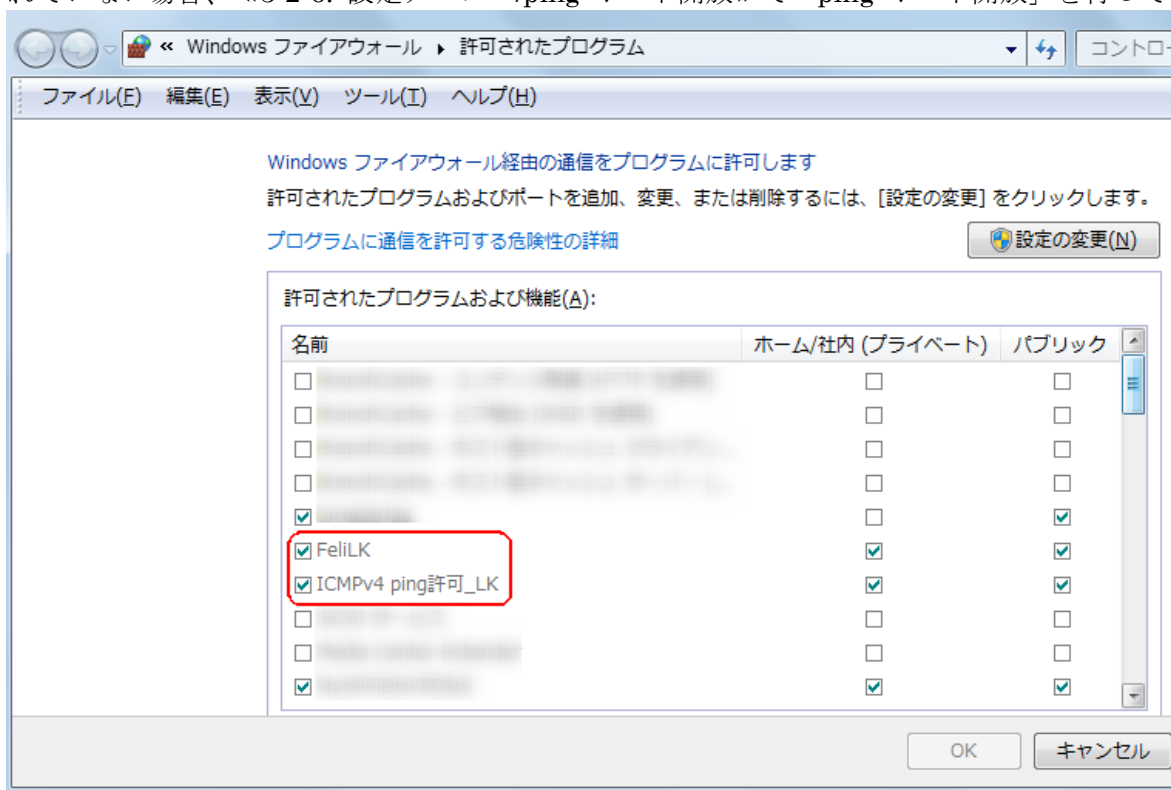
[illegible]

« Windows ファイアウォール ▸ 許可されたプログラム

コントロー

ファイル(F) 編集(E) 表示(V) ツール(T) ヘルプ(H)

Windows ファイアウォール経由の通信をプログラムに許可します

許可されたプログラムおよびポートを追加、変更、または削除するには、[設定の変更] をクリックします。

プログラムに通信を許可する危険性の詳細

設定の変更(N)

許可されたプログラムおよび機能(A):

| 名前 | ホーム/社内 (プライベート) | パブリック |
|---|---|---|
| ☐ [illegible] | ☐ | ☐ |
| ☐ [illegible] | ☐ | ☐ |
| ☐ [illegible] | ☐ | ☐ |
| ☐ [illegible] | ☐ | ☐ |
| ☑ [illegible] | ☐ | ☑ |
| ☑ FeliLK | ☑ | ☑ |
| ☑ ICMPv4 ping許可_LK | ☑ | ☑ |
| ☐ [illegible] | ☐ | ☐ |
| ☐ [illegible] | ☐ | ☐ |
| ☑ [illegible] | ☑ | ☑ |

OK キャンセル